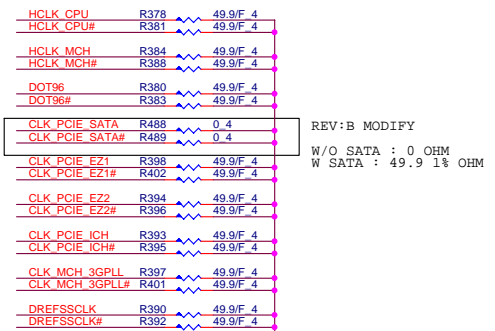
HCLK_CPU R378 49.9/F_4
HCLK_CPU# R381 49.9/F_4

HCLK_MCH R384 49.9/F_4
HCLK_MCH# R388 49.9/F_4

DOT96 R380 49.9/F_4
DOT96# R383 49.9/F_4

CLK_PCIE_SATA R488 0_4
CLK_PCIE_SATA# R489 0_4

REV:B MODIFY

W/O SATA : 0 OHM
W SATA : 49.9 1% OHM

CLK_PCIE_EZ1 R398 49.9/F_4
CLK_PCIE_EZ1# R402 49.9/F_4

CLK_PCIE_EZ2 R394 49.9/F_4
CLK_PCIE_EZ2# R396 49.9/F_4

CLK_PCIE_ICH R393 49.9/F_4
CLK_PCIE_ICH# R395 49.9/F_4

CLK_MCH_3GPLL R397 49.9/F_4
CLK_MCH_3GPLL# R401 49.9/F_4

DREFSSCLK R390 49.9/F_4
DREFSSCLK# R392 49.9/F_4